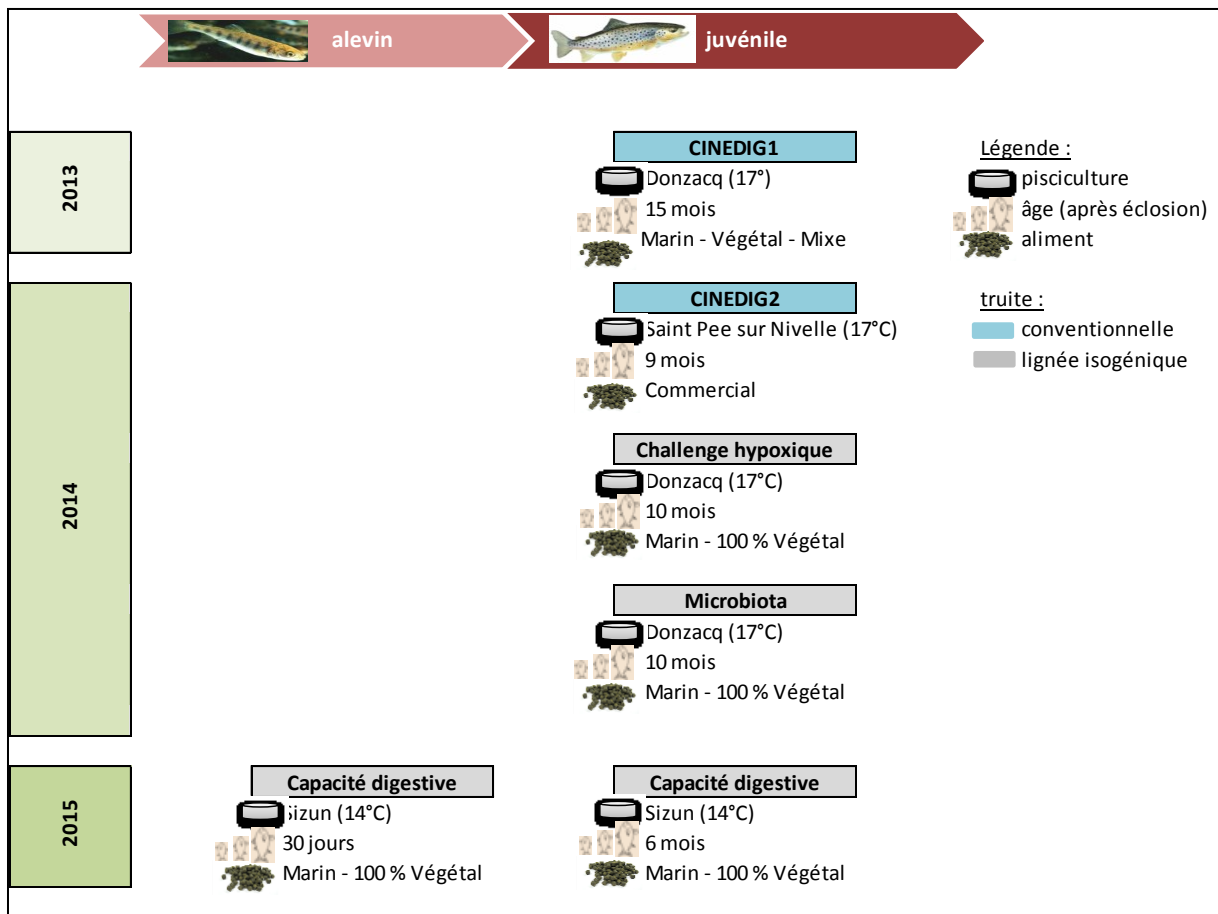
alevin

juvénile

2013

CINEDIG1
Donzacq (17°)
15 mois
Marin - Végétal - Mixe

Légende :
pisciculture
âge (après éclosion)
aliment

truite :
conventionnelle
lignée isogénique

2014

CINEDIG2
Saint Pee sur Nivelle (17°C)
9 mois
Commercial

Challenge hypoxique
Donzacq (17°C)
10 mois
Marin - 100 % Végétal

Microbiota
Donzacq (17°C)
10 mois
Marin - 100 % Végétal

2015

Capacité digestive
Sizun (14°C)
30 jours
Marin - 100 % Végétal

Capacité digestive
Sizun (14°C)
6 mois
Marin - 100 % Végétal